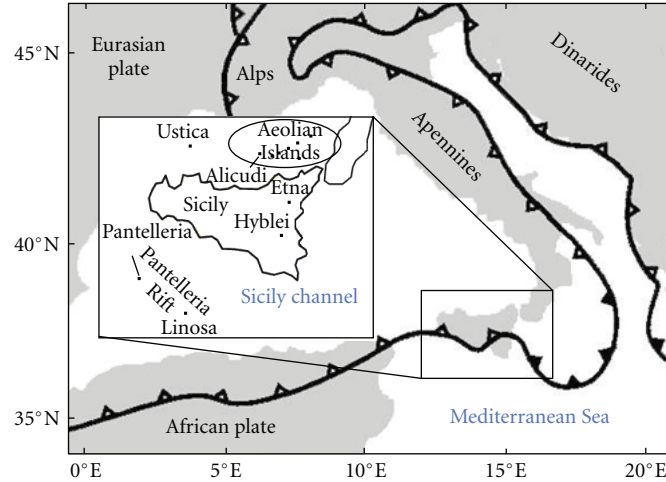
45°N
Eurasian plate
Alps
Dinarides
Ustica
Aeolian Islands
Alicudi
Apennines
Etna
Sicily
Hyblei
Pantelleria
40°N
Pantelleria Rift
Sicily channel
Linosa
35°N
African plate
Mediterranean Sea
0°E
5°E
10°E
15°E
20°E